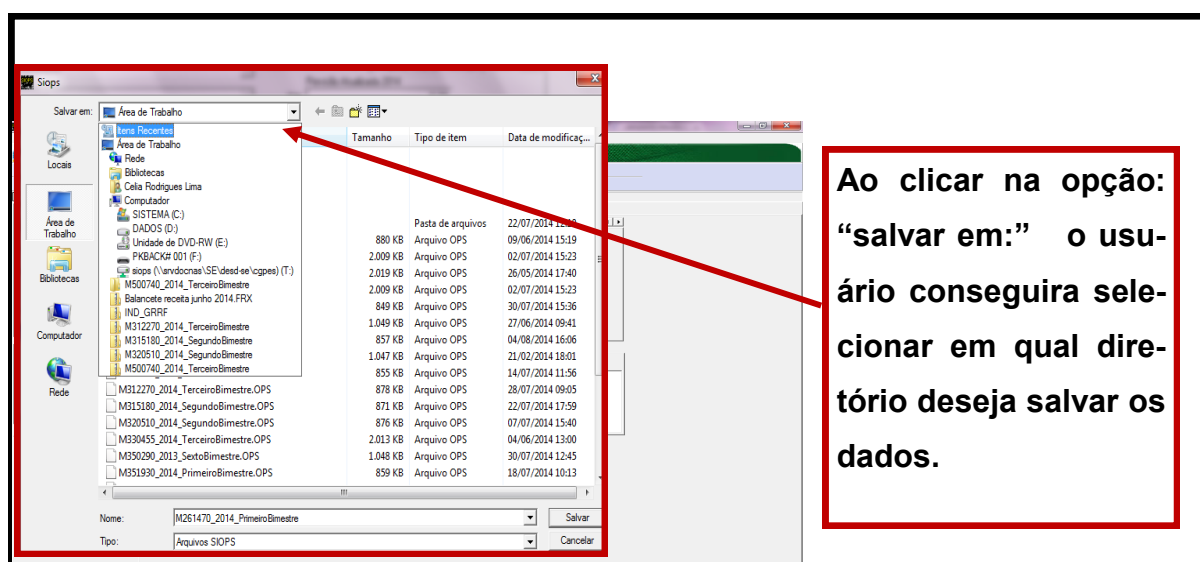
Siops

Salvar em: Área de Trabalho

Locais
Área de Trabalho
Bibliotecas
Computador
Rede

Itens Recentes
Área de Trabalho
Rede
Bibliotecas
Celia Rodrigues Lima
Computador
SISTEMA (C:)
DADOS (D:)
Unidade de DVD-RW (E:)
PKBACK# 001 (F:)
siops (\\srvdocnas\SE\desd-se\cgpes) (T:)
M500740_2014_TerceiroBimestre
Balancete receita junho 2014.FRX
IND_GRRF
M312270_2014_TerceiroBimestre
M315180_2014_SegundoBimestre
M320510_2014_SegundoBimestre
M500740_2014_TerceiroBimestre

| | Tamanho | Tipo de item | Data de modificaç... |
|---|---|---|---|
| | | Pasta de arquivos | 22/07/2014 12:00 |
| | 880 KB | Arquivo OPS | 09/06/2014 15:19 |
| | 2.009 KB | Arquivo OPS | 02/07/2014 15:23 |
| | 2.019 KB | Arquivo OPS | 26/05/2014 17:40 |
| | 2.009 KB | Arquivo OPS | 02/07/2014 15:23 |
| | 849 KB | Arquivo OPS | 30/07/2014 15:36 |
| | 1.049 KB | Arquivo OPS | 27/06/2014 09:41 |
| | 857 KB | Arquivo OPS | 04/08/2014 16:06 |
| | 1.047 KB | Arquivo OPS | 21/02/2014 18:01 |
| | 855 KB | Arquivo OPS | 14/07/2014 11:56 |
| M312270_2014_TerceiroBimestre.OPS | 878 KB | Arquivo OPS | 28/07/2014 09:05 |
| M315180_2014_SegundoBimestre.OPS | 871 KB | Arquivo OPS | 22/07/2014 17:59 |
| M320510_2014_SegundoBimestre.OPS | 876 KB | Arquivo OPS | 07/07/2014 15:40 |
| M330455_2014_TerceiroBimestre.OPS | 2.013 KB | Arquivo OPS | 04/06/2014 13:00 |
| M350290_2013_SextoBimestre.OPS | 1.048 KB | Arquivo OPS | 30/07/2014 12:45 |
| M351930_2014_PrimeiroBimestre.OPS | 859 KB | Arquivo OPS | 18/07/2014 10:13 |

Nome: M261470_2014_PrimeiroBimestre
Salvar
Tipo: Arquivos SIOPS
Cancelar

Ao clicar na opção: “salvar em:” o usuário conseguira selecionar em qual diretório deseja salvar os dados.